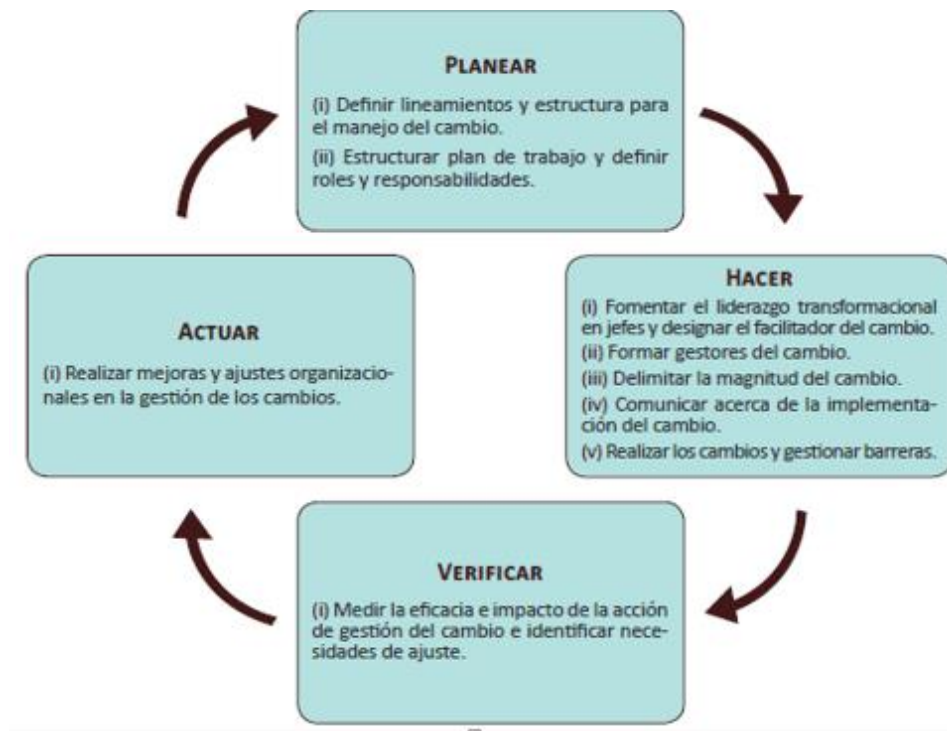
PLANEAR

(i) Definir lineamientos y estructura para el manejo del cambio.

(ii) Estructurar plan de trabajo y definir roles y responsabilidades.

HACER

(i) Fomentar el liderazgo transformacional en jefes y designar el facilitador del cambio.

(ii) Formar gestores del cambio.

(iii) Delimitar la magnitud del cambio.

(iv) Comunicar acerca de la implementación del cambio.

(v) Realizar los cambios y gestionar barreras.

VERIFICAR

(i) Medir la eficacia e impacto de la acción de gestión del cambio e identificar necesidades de ajuste.

ACTUAR

(i) Realizar mejoras y ajustes organizacionales en la gestión de los cambios.